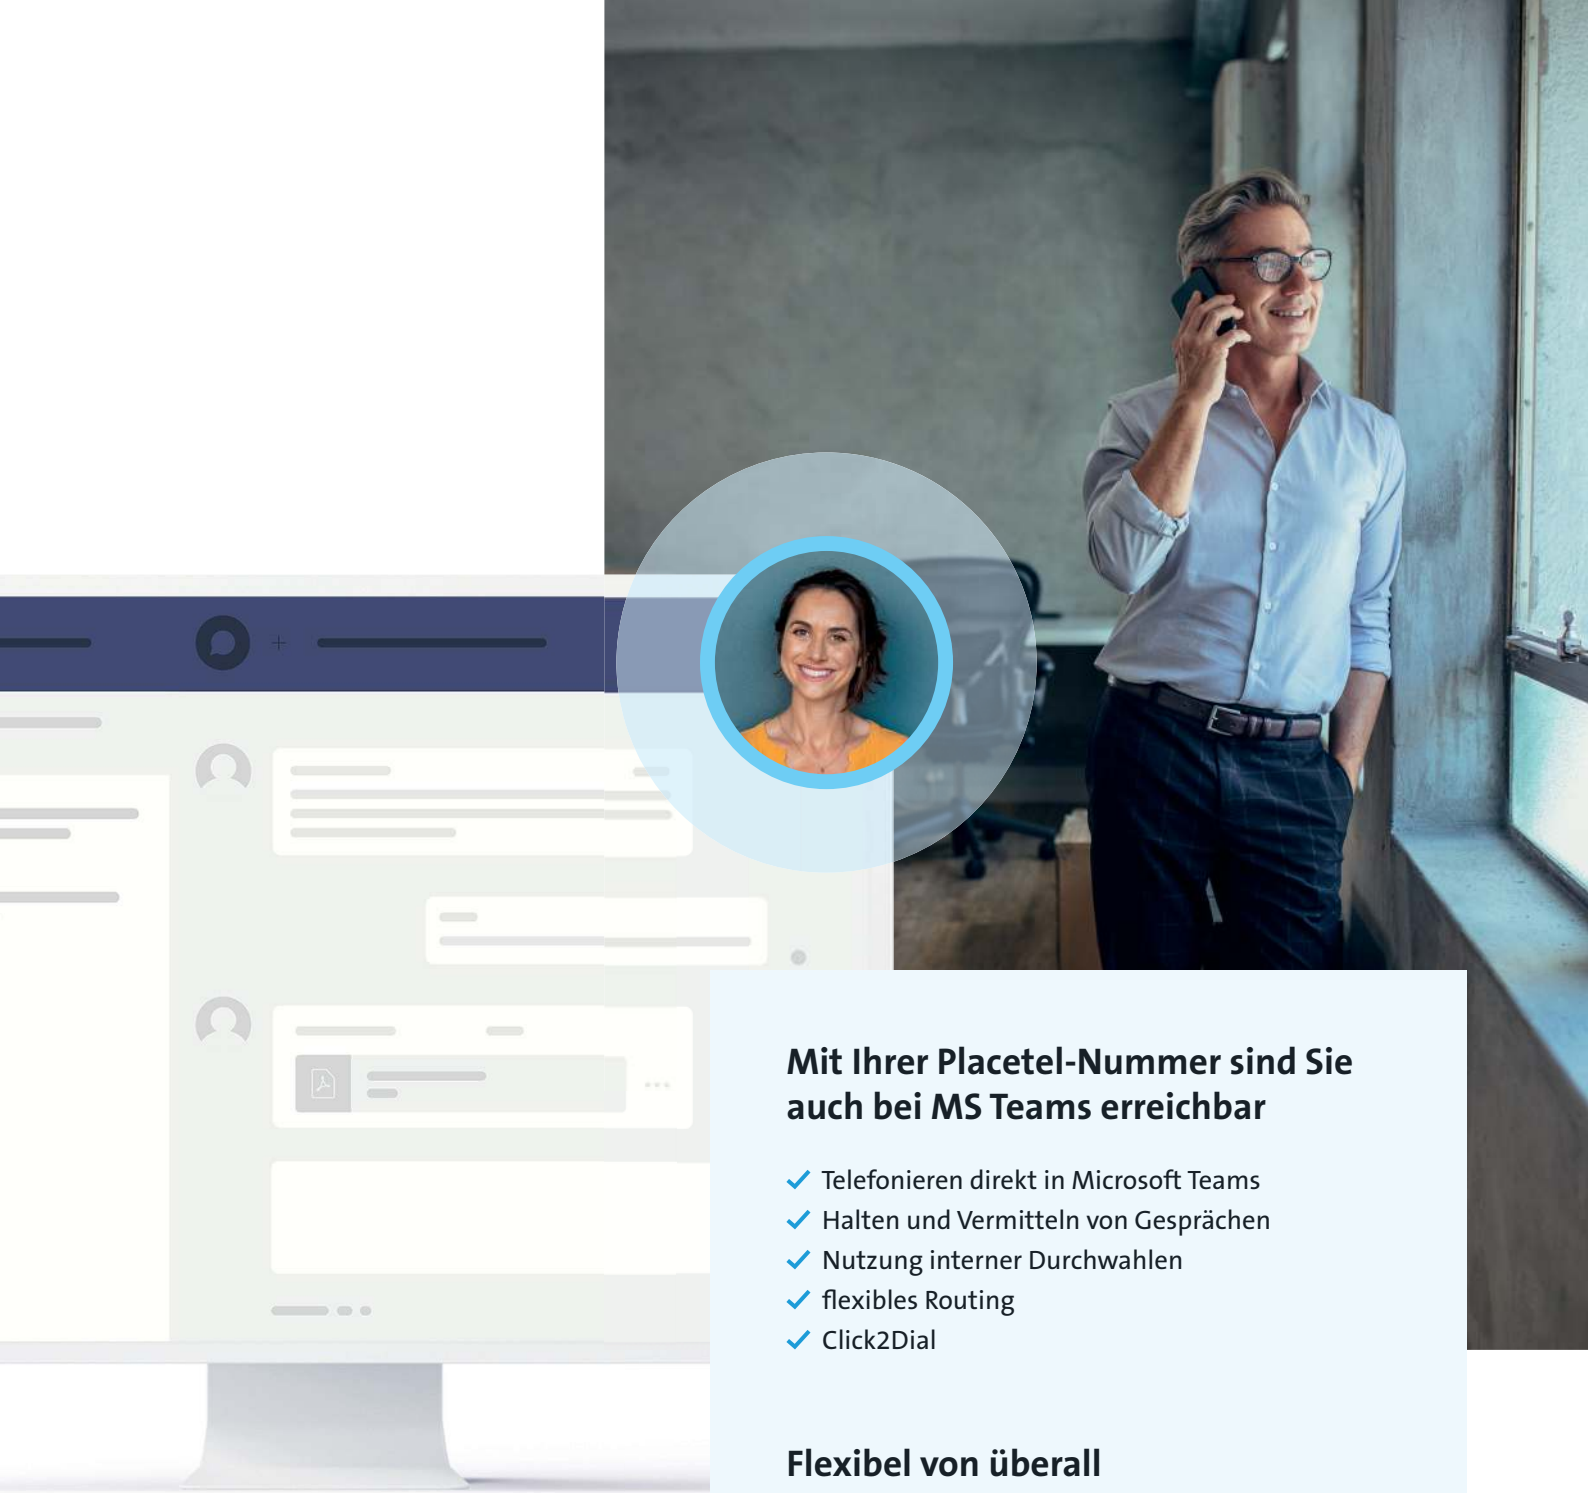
Mit Ihrer Placetel-Nummer sind Sie auch bei MS Teams erreichbar

- Telefonieren direkt in Microsoft Teams
- Halten und Vermitteln von Gesprächen
- Nutzung interner Durchwahlen
- flexibles Routing
- Click2Dial

Flexibel von überall